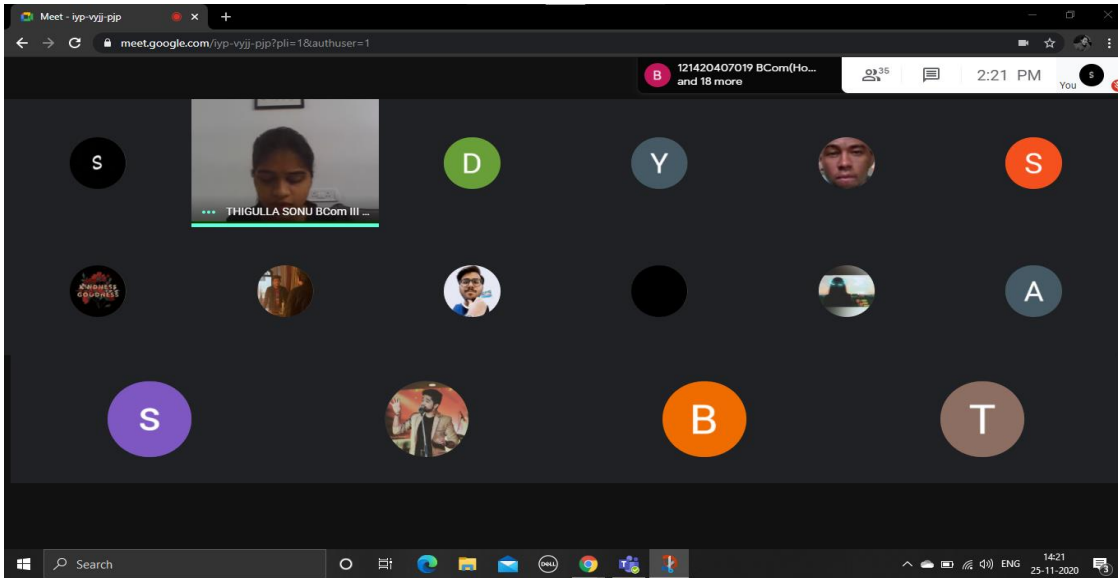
Meet - iyp-vyjj-pjp ×
+
meet.google.com/iyp-vyjj-pjp?pli=1&authuser=1

B 121420407019 BCom(Ho... and 18 more
35
2:21 PM
S You

S
THIGULLA SONU BCom III ...
D
Y
S

A

S
B
T

Search
ENG
14:21
25-11-2020